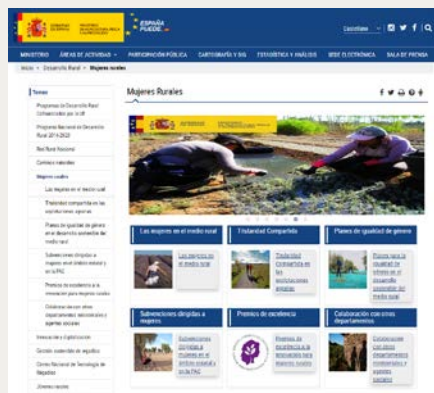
GOBIERNO DE ESPAÑA MINISTERIO DE AGRICULTURA, PESCA Y ALIMENTACIÓN

ESPAÑA PUEDE.

Castellano

MINISTERIO ÁREAS DE ACTIVIDAD PARTICIPACIÓN PÚBLICA CARTOGRAFÍA Y SIG ESTADÍSTICA Y ANÁLISIS SEDE ELECTRÓNICA SALA DE PRENSA

Inicio > Desarrollo Rural > Mujeres rurales

Temas

Programas de Desarrollo Rural Cofinanciados por la UE

Programa Nacional de Desarrollo Rural 2014-2020

Red Rural Nacional

Caminos naturales

Mujeres rurales

Las mujeres en el medio rural

Titularidad compartida en las explotaciones agrarias

Planes de igualdad de género en el desarrollo sostenible del medio rural

Subvenciones dirigidas a mujeres en el ámbito estatal y en la PAC

Premios de excelencia a la innovación para mujeres rurales

Colaboración con otros departamentos ministeriales y agentes sociales

Innovación y digitalización

Gestión sostenible de regadíos

Centro Nacional de Tecnología de Regadíos

Jóvenes rurales

Mujeres Rurales

Las mujeres en el medio rural

Las mujeres en el medio rural

Titularidad Compartida

Titularidad Compartida en las explotaciones agrarias

Planes de igualdad de género

Planes para la igualdad de género en el desarrollo sostenible del medio rural

Subvenciones dirigidas a mujeres

Subvenciones dirigidas a mujeres en el ámbito estatal y en la PAC

Premios de excelencia

Premios de excelencia a la innovación para mujeres rurales

Colaboración con otros departamentos

Colaboración con otros departamentos ministeriales y agentes sociales